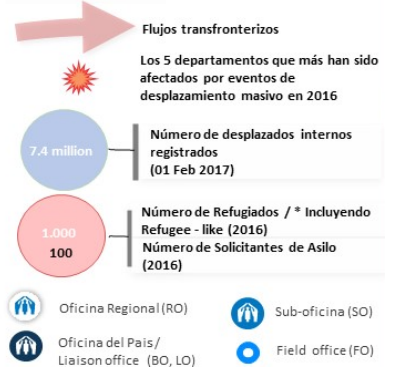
Flujos transfronterizos

Los 5 departamentos que más han sido afectados por eventos de desplazamiento masivo en 2016

7.4 million

Número de desplazados internos registrados (01 Feb 2017)

1.000

100

Número de Refugiados / * Incluyendo Refugee - like (2016)

Número de Solicitantes de Asilo (2016)

Oficina Regional (RO)

Sub-oficina (SO)

Oficina del Pais / Liaison office (BO, LO)

Field office (FO)